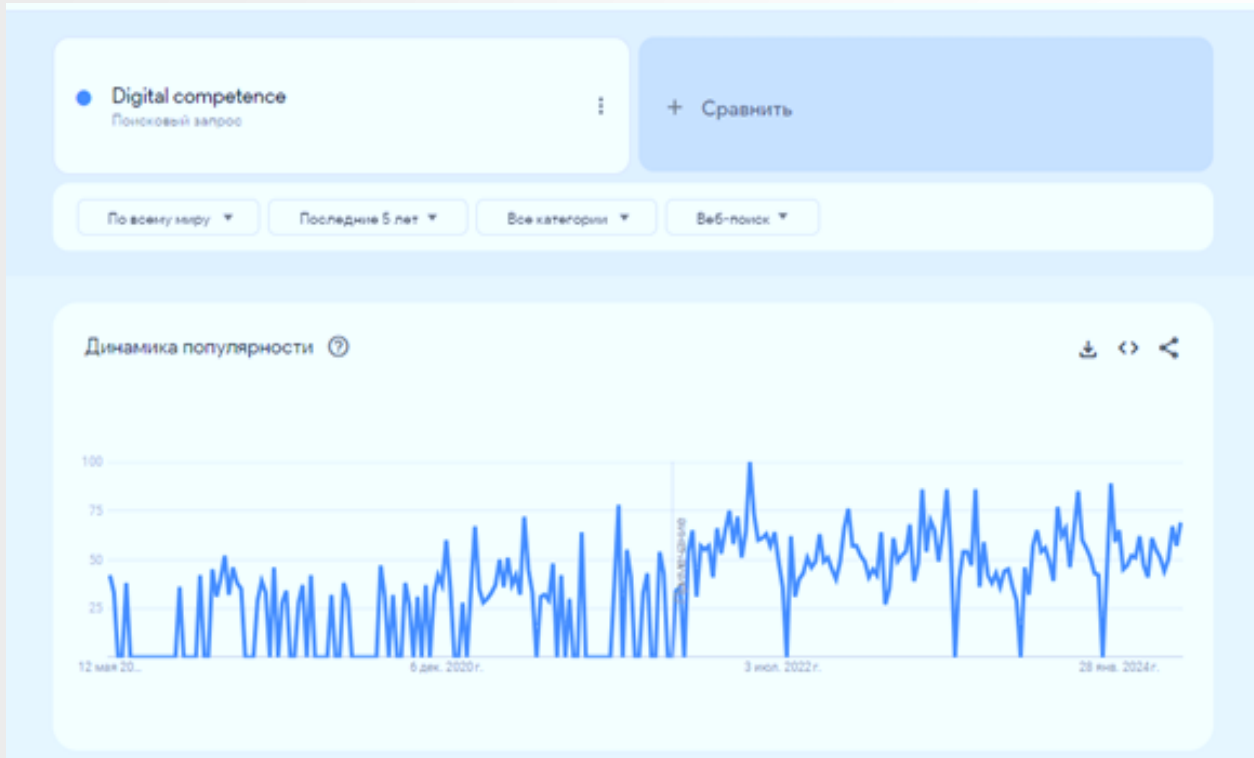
Digital competence
Поисковый запрос

+ Сравнить

По всему миру ▼
Последние 5 лет ▼
Все категории ▼
Веб-поиск ▼

Динамика популярности ?

100
75
50
25

12 мая 20...
6 дек. 2020 г.
3 июл. 2022 г.
28 янв. 2024 г.

Примечание